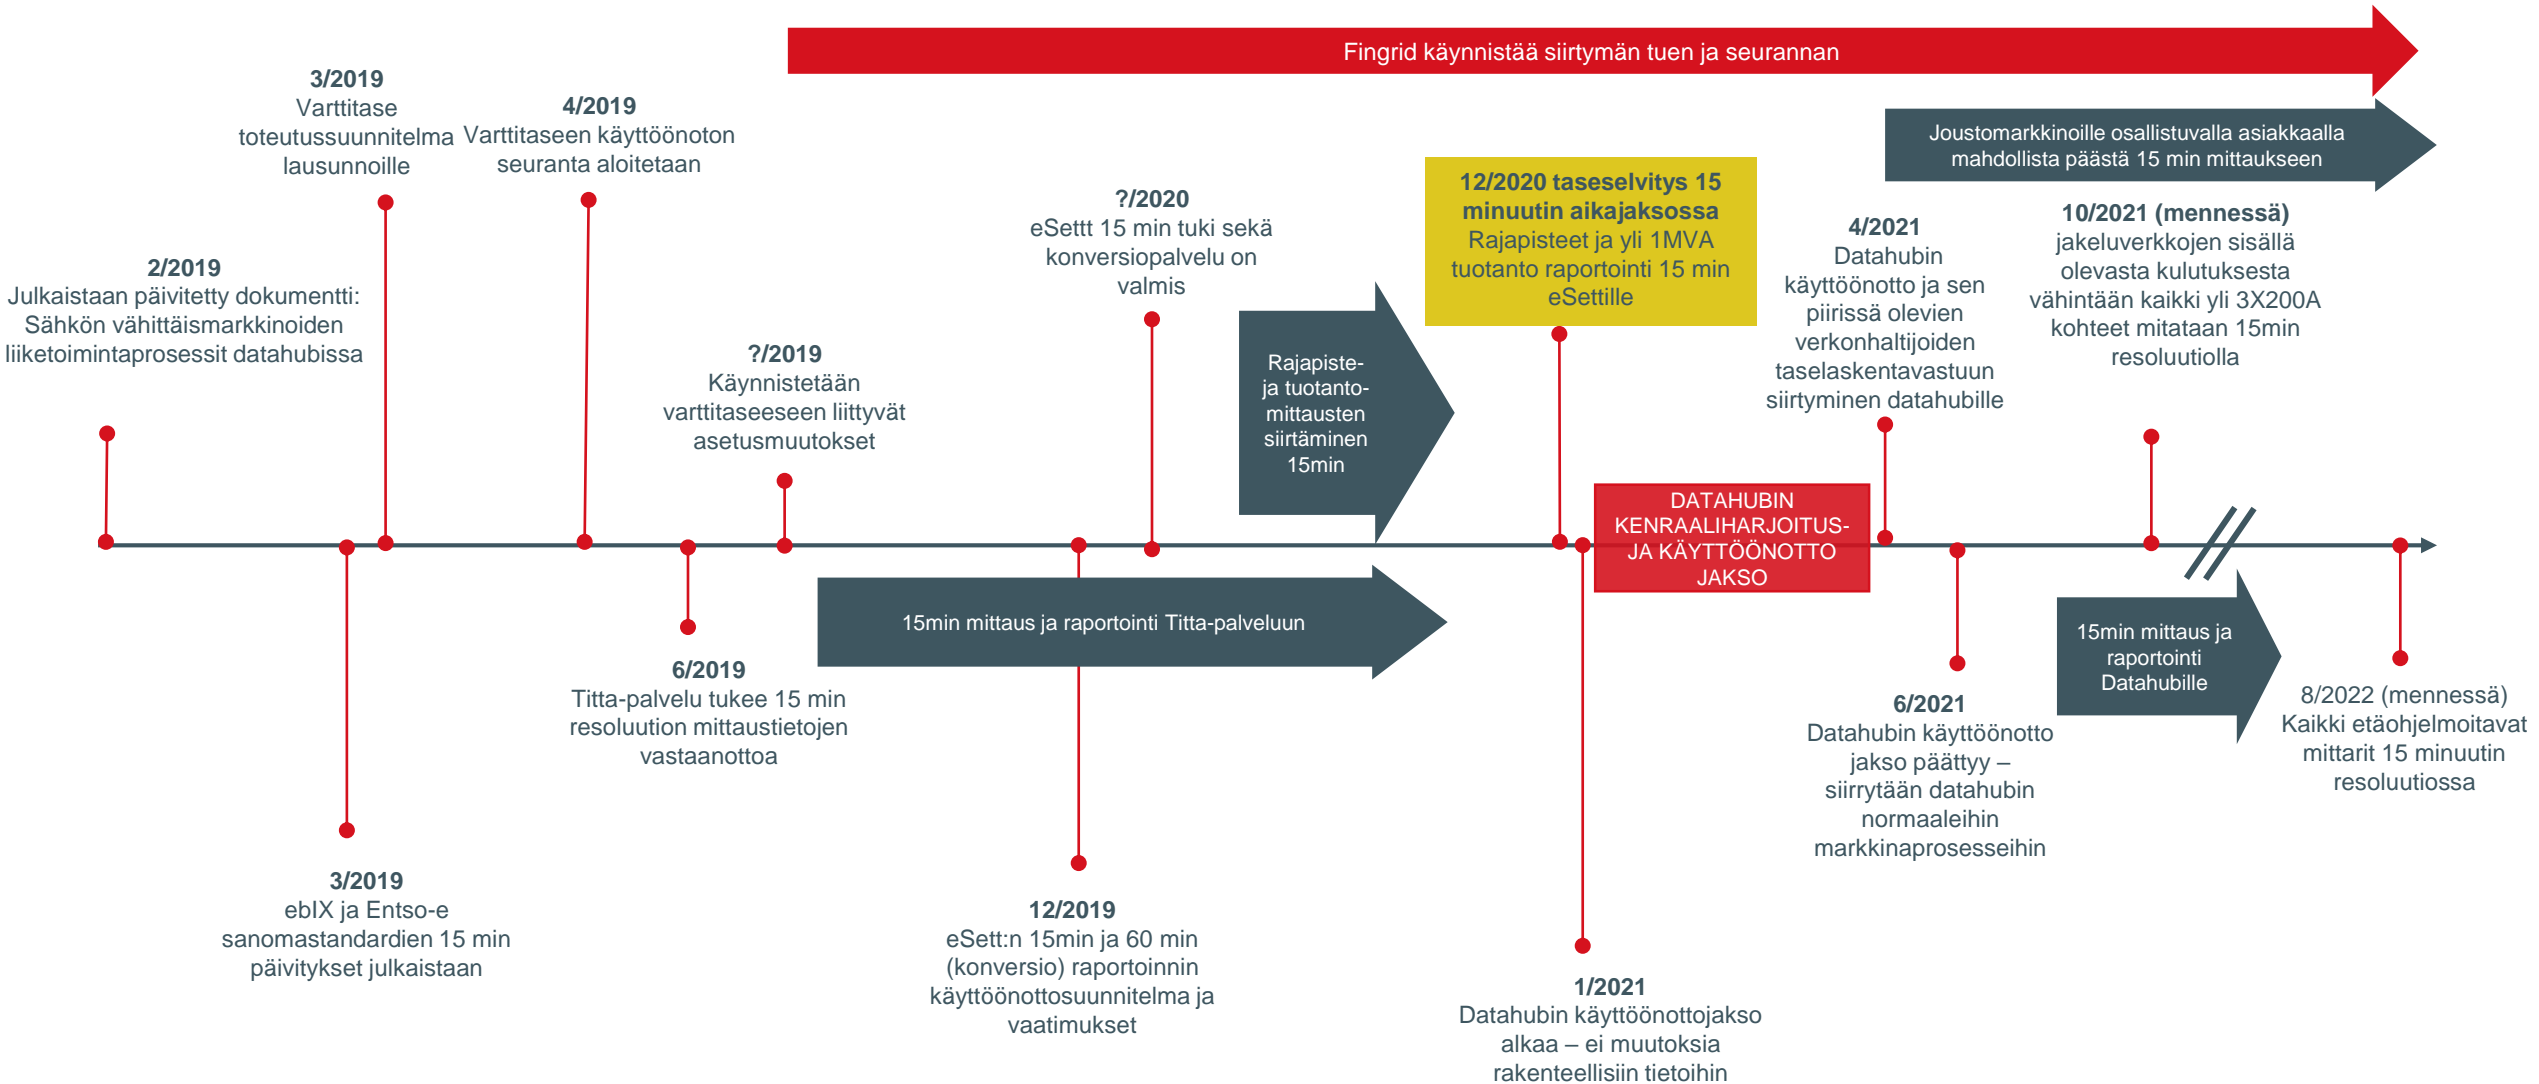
Fingrid käynnistää siirtymän tuen ja seurannan

3/2019
Varttitase toteutussuunnitelma lausunnoille

4/2019
Varttitaseen käyttöönoton seuranta aloitetaan

Joustomarkkinoille osallistuvalla asiakkaalla mahdollista päästä 15 min mittaukseen

2/2019
Julkaistaan päivitetty dokumentti: Sähkön vähittäismarkkinoiden liiketoimintaprosessit datahubissa

?/2020
eSettt 15 min tuki sekä konversiopalvelu on valmis

12/2020 taseselvitys 15 minuutin aikajaksossa
Rajapisteet ja yli 1MVA tuotanto raportointi 15 min eSettille

4/2021
Datahubin käyttöönotto ja sen piirissä olevien verkonhaltijoiden taselaskentavastuun siirtyminen datahubille

10/2021 (mennessä)
jakeluverkkojen sisällä olevasta kulutuksesta vähintään kaikki yli 3X200A kohteet mitataan 15min resoluutiolla

?/2019
Käynnistetään varttitaseeseen liittyvät asetusmuutokset

Rajapiste- ja tuotanto-mittausten siirtäminen 15min

DATAHUBIN KENRAALIHARJOITUS- JA KÄYTTÖÖNOTTO JAKSO

15min mittaus ja raportointi Titta-palveluun

15min mittaus ja raportointi Datahubille

6/2019
Titta-palvelu tukee 15 min resoluution mittaustietojen vastaanottoa

6/2021
Datahubin käyttöönotto jakso päättyy – siirrytään datahubin normaaleihin markkinaprosesseihin

8/2022 (mennessä)
Kaikki etäohjelmoitavat mittarit 15 minuutin resoluutiossa

3/2019
ebIX ja Entso-e sanomastandardien 15 min päivitykset julkaistaan

12/2019
eSett:n 15min ja 60 min (konversio) raportoinnin käyttöönottosuunnitelma ja vaatimukset

1/2021
Datahubin käyttöönottojakso alkaa – ei muutoksia rakenteellisiin tietoihin